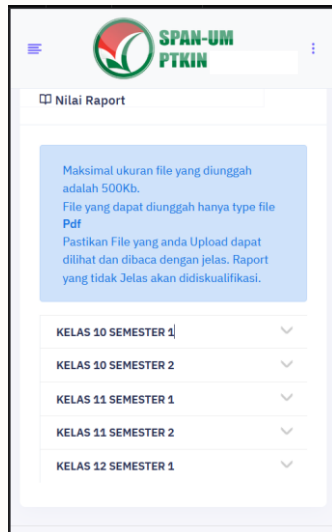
SPAN-UM
PTKIN

Nilai Raport

Maksimal ukuran file yang diunggah adalah 500Kb.
File yang dapat diunggah hanya type file **Pdf**
Pastikan File yang anda Upload dapat dilihat dan dibaca dengan jelas. Raport yang tidak Jelas akan didiskualifikasi.

KELAS 10 SEMESTER 1

KELAS 10 SEMESTER 2

KELAS 11 SEMESTER 1

KELAS 11 SEMESTER 2

KELAS 12 SEMESTER 1